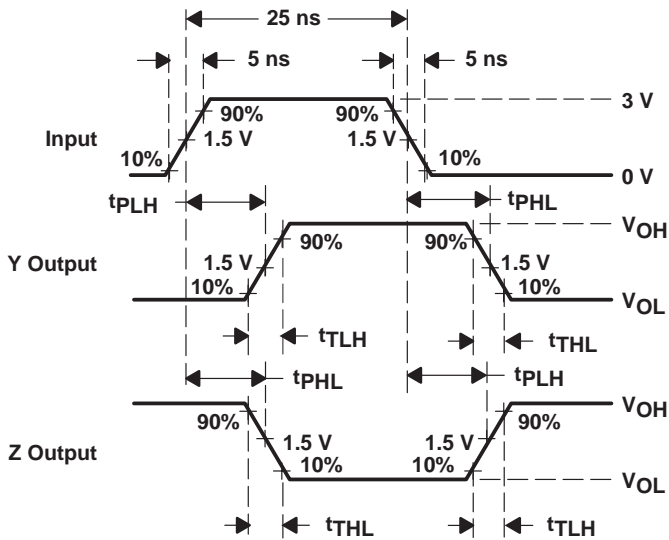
25 ns

5 ns

5 ns

90%

90%

3 V

Input

1.5 V

1.5 V

10%

10%

0 V

$t_{PLH}$

$t_{PHL}$

$V_{OH}$

90%

90%

Y Output

1.5 V

1.5 V

10%

10%

$V_{OL}$

$t_{TLH}$

$t_{THL}$

$t_{PHL}$

$t_{PLH}$

$V_{OH}$

90%

90%

Z Output

1.5 V

1.5 V

10%

10%

$V_{OL}$

$t_{THL}$

$t_{TLH}$